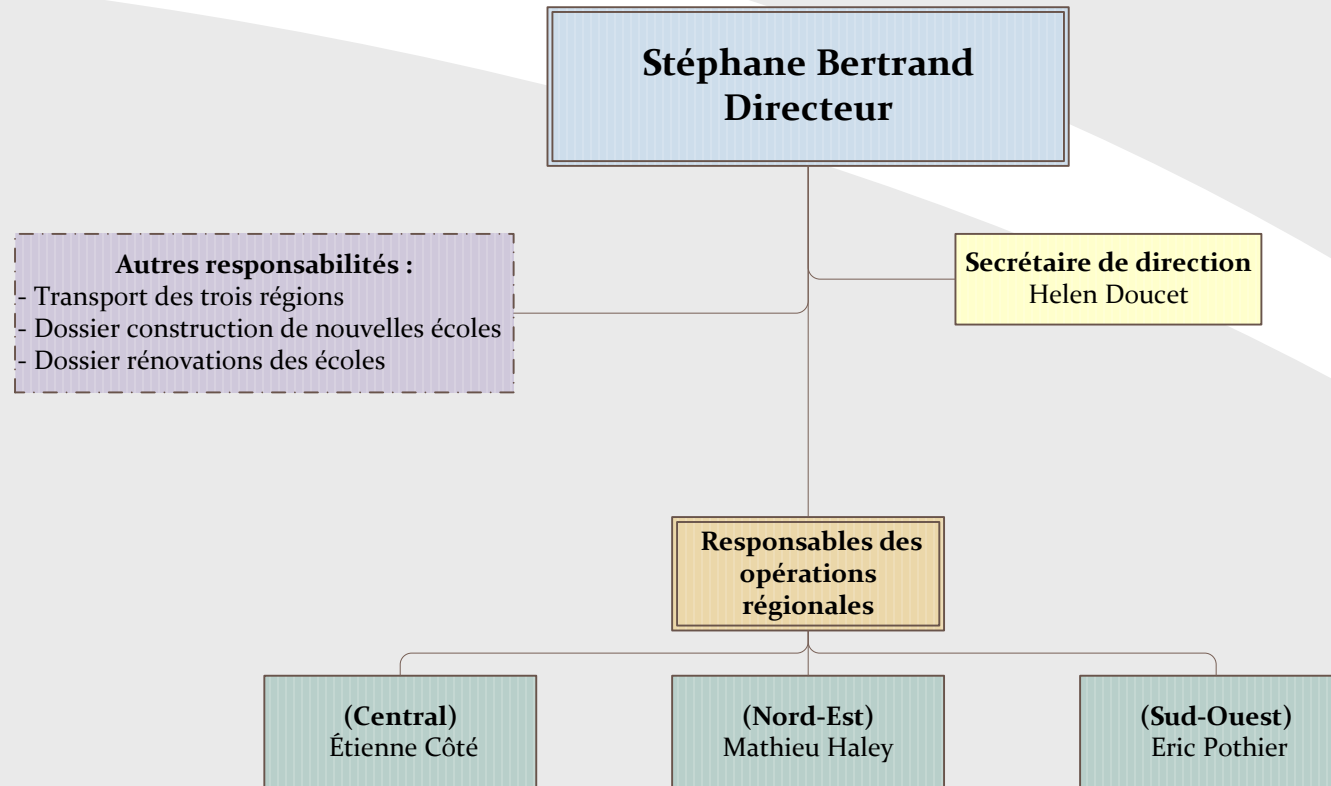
Stéphane Bertrand
Directeur

Autres responsabilités :
- Transport des trois régions
- Dossier construction de nouvelles écoles
- Dossier rénovations des écoles

Secrétaire de direction
Helen Doucet

Responsables des opérations régionales

(Central)
Étienne Côté

(Nord-Est)
Mathieu Haley

(Sud-Ouest)
Eric Pothier